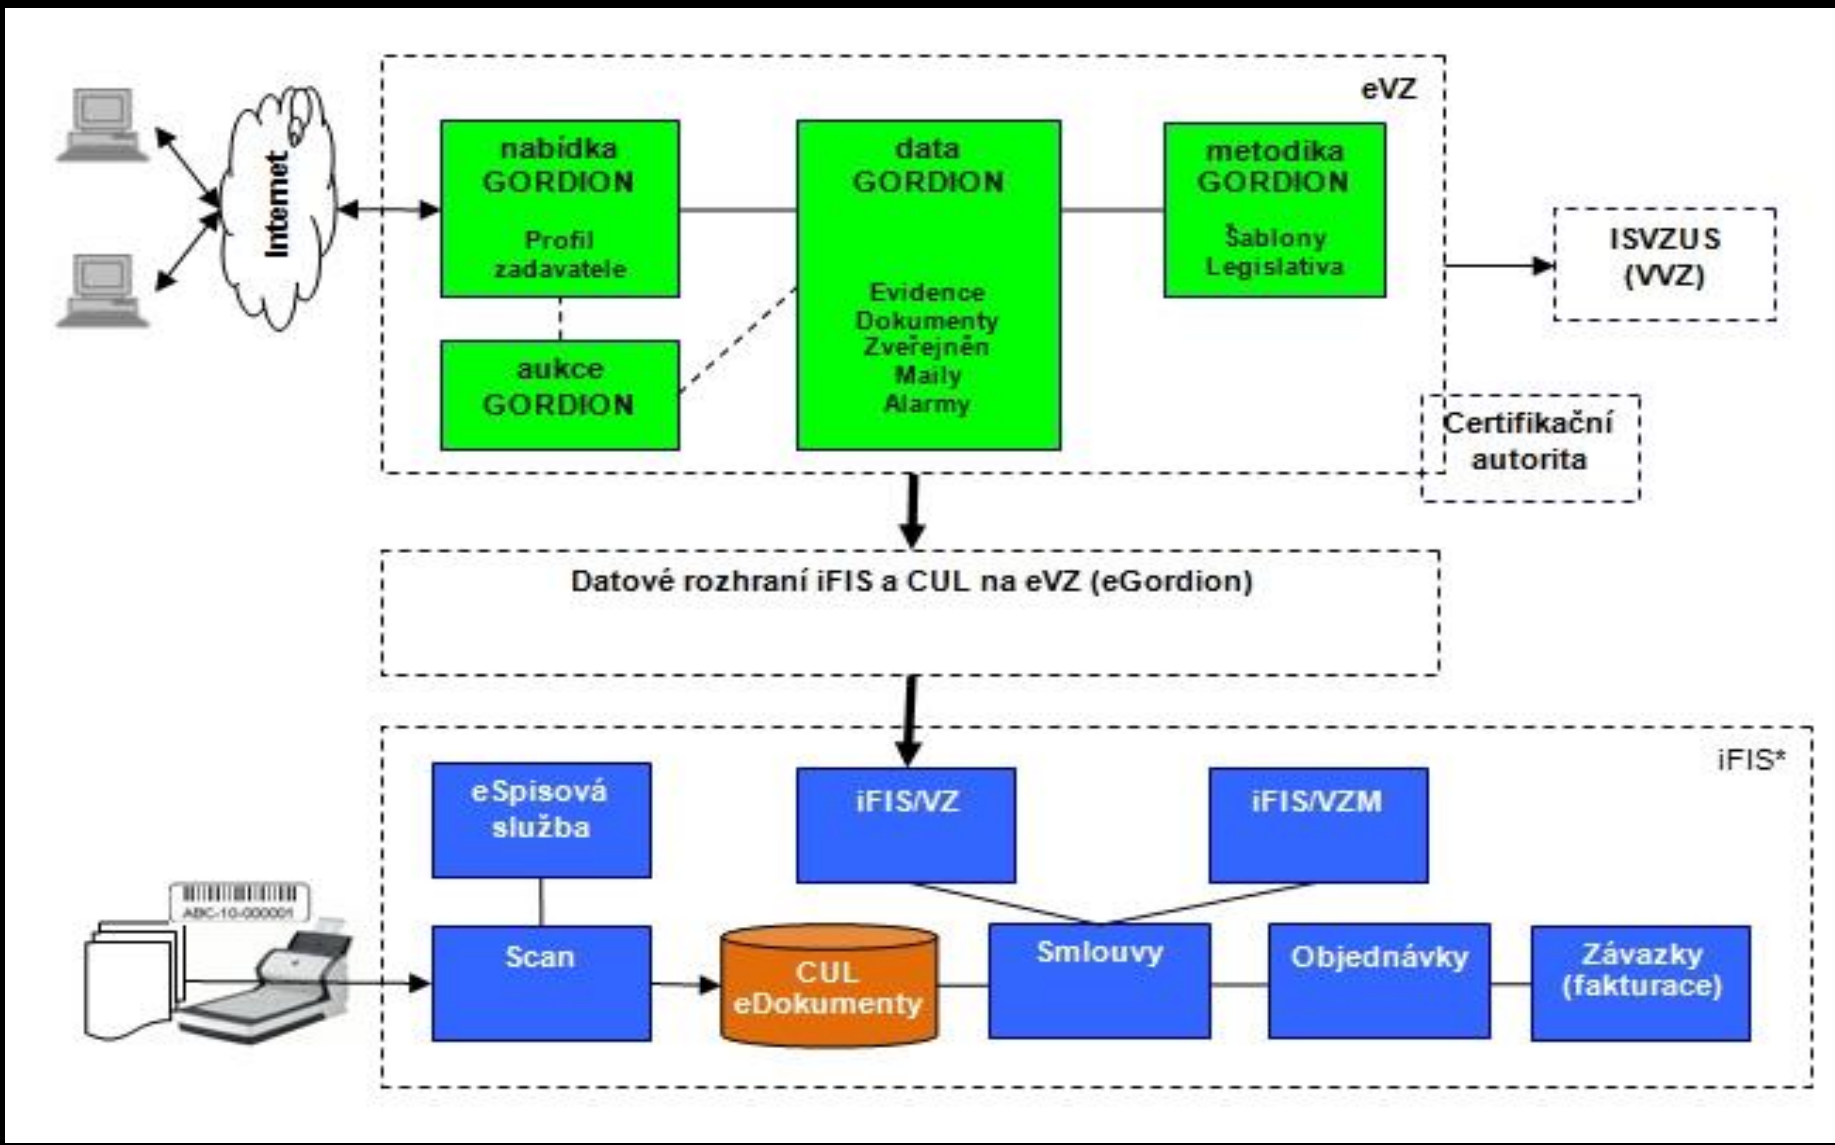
Internet

eVZ

nabídka
GORDION

Profil
zadavatele

aukce
GORDION

data
GORDION

Evidence
Dokumenty
Zveřejněn
Maily
Alarmy

metodika
GORDION

Šablony
Legislativa

ISVZUS
(VVZ)

Certifikační
autorita

Datové rozhraní iFIS a CUL na eVZ (eGordion)

iFIS*

eSpisová
služba

iFIS/VZ

iFIS/VZM

ABC-10-000001

Scan

CUL
eDokumenty

Smlouvy

Objednávky

Závazky
(fakturace)